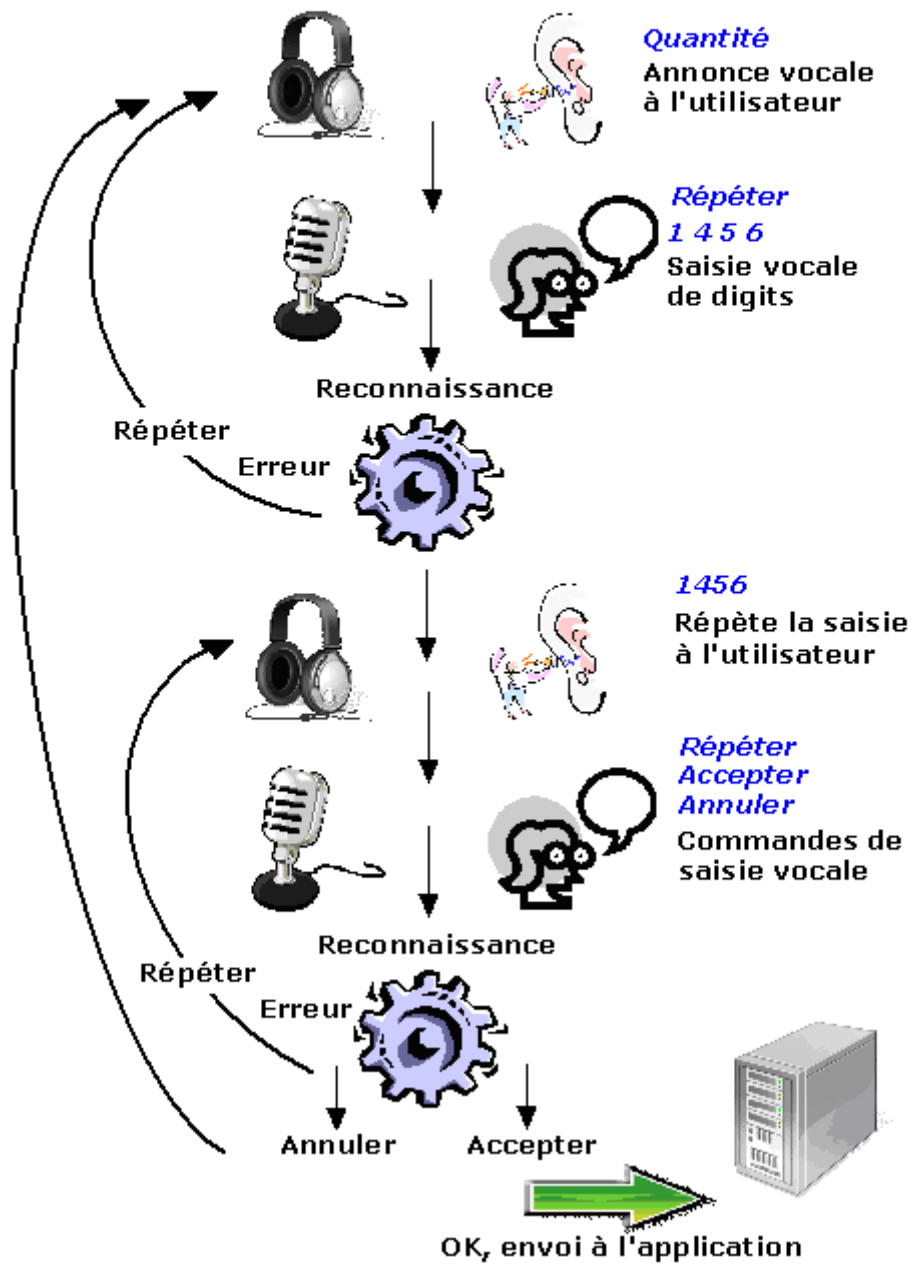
Quantité
Annonce vocale à l'utilisateur

Répéter
1 4 5 6
Saisie vocale de digits

Reconnaissance

Répéter

Erreur

1456
Répète la saisie à l'utilisateur

Répéter
Accepter
Annuler
Commandes de saisie vocale

Reconnaissance

Répéter

Erreur

Annuler

Accepter

OK, envoi à l'application